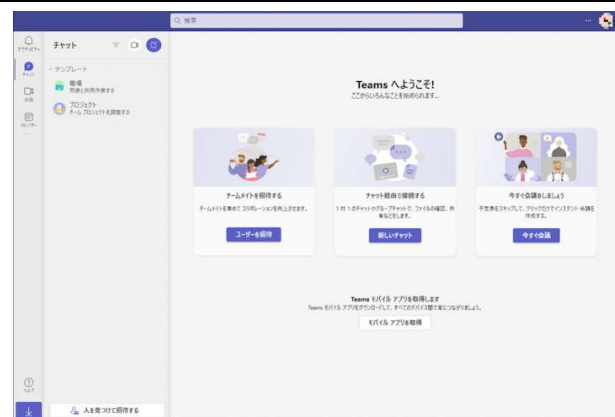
Q 検索

...

アクティビティ

チャット

チーム

カレンダー

チャット

テンプレート

職場
同僚と共同作業する

プロジェクト
チーム プロジェクトを調整する

Teams へようこそ!
ここからいろんなことを始められます...

チームメイトを招待する
チームメイトを集めてコラボレーションを向上させます。
ユーザーを招待

チャット経由で接続する
1対1のチャットやグループチャットで、ファイルの確認、共有などをします。
新しいチャット

今すぐ会議しましょう
予定表をスキップして、クリックだけでインスタント会議を作成する。
今すぐ会議

Teams モバイル アプリを取得します
Teams モバイル アプリをダウンロードして、すべてのデバイス間で常につながりましょう。
モバイル アプリを取得

ヘルプ

人を見つけて招待する